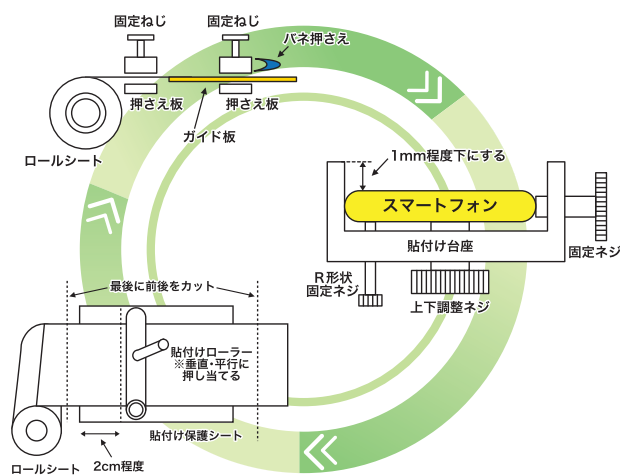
固定ねじ
固定ねじ
バネ押さえ
押さえ板
押さえ板
ガイド板
ロールシート
1mm程度下にする
スマートフォン
貼付け台座
固定ネジ
R形状
固定ネジ
上下調整ネジ
最後に前後をカット
貼付けローラー
※垂直・平行に
押し当てる
貼付け保護シート
ロールシート
2cm程度